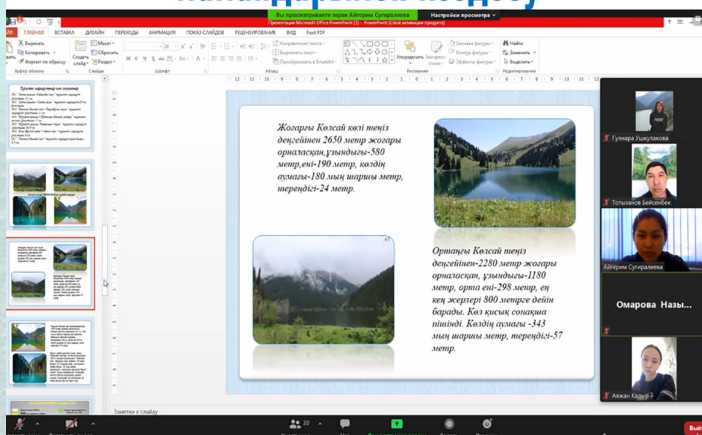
Вы просматриваете экран Айгерим Сугиралиева
Настройки просмотра

Презентация Microsoft Office PowerPoint (3) - PowerPoint (Сбой активации продукта)

ФАЙЛ ГЛАВНАЯ ВСТАВКА ДИЗАЙН ПЕРЕХОДЫ АНИМАЦИЯ ПОКАЗ СЛАЙДОВ РЕЦЕНЗИРОВАНИЕ ВИД Foxit PDF

Вырезать
Копировать
Формат по образцу
Буфер обмена
Создать слайд
Макет
Восстановить
Раздел
Слайды
Шрифт
Абзац
Направление текста
Выровнять текст
Преобразовать в SmartArt
Упорядочить
Экспресс-стили
Рисование
Заливка фигуры
Контур фигуры
Эффекты фигуры
Найти
Заменить
Выделить
Редактирование

Жоғарғы Көлсай көлі теңіз деңгейінен 2650 метр жоғары орналасқан,ұзындығы-580 метр,ені-190 метр, көлдің аумағы-180 мың шаршы метр, тереңдігі-24 метр.

Ортаңғы Көлсай теңіз деңгейінен-2280 метр жоғары орналасқан, ұзындығы-1180 метр, орта ені-298 метр, ең кең жерлері 800 метрге дейін барады. Көл қисық сопақша пішінді. Көлдің аумағы -343 мың шаршы метр, тереңдігі-57 метр.

Заметки к слайду

Гульнара Ушкулакова
Тотыханов Бейсенбек
Айгерим Сугиралиева
Омарова Назы...
Ажжан Калыр...